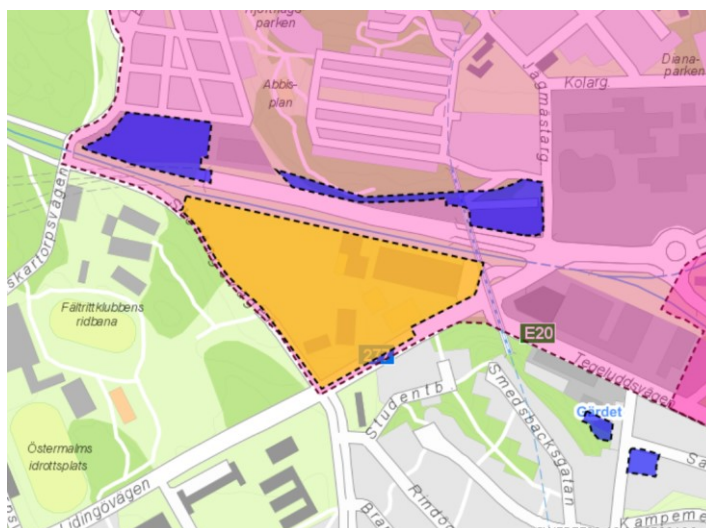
Hjorthagsparken

Diana-parken

Abbis-plan

Kolarg.

Jägmästarg.

Skarpnäcksvägen

Fältrittklubbens ridbana

E20

277

Tegeluddsvägen

Studentb

Smedsbacksgatan

Gärdet

Östermalms idrottsplats

Lidingövägen

Rindö

Kampeme

Sa

Brä